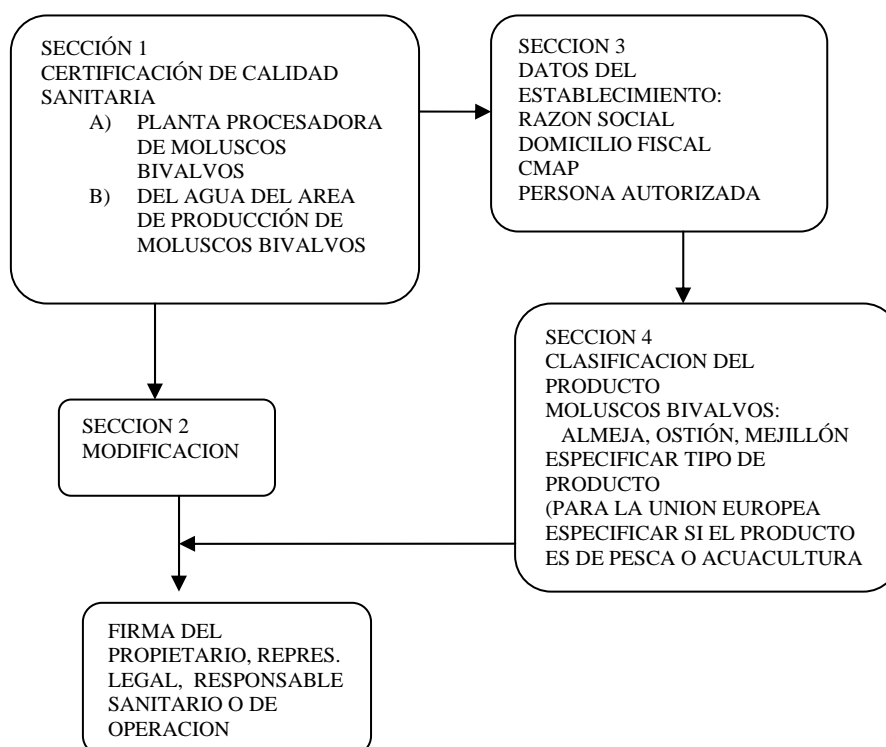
SECCIÓN 1
CERTIFICACIÓN DE CALIDAD SANITARIA
A) PLANTA PROCESADORA DE MOLUSCOS BIVALVOS
B) DEL AGUA DEL AREA DE PRODUCCIÓN DE MOLUSCOS BIVALVOS

SECCION 3
DATOS DEL ESTABLECIMIENTO:
RAZON SOCIAL
DOMICILIO FISCAL
CMAP
PERSONA AUTORIZADA

SECCION 2
MODIFICACION

SECCION 4
CLASIFICACION DEL PRODUCTO
MOLUSCOS BIVALVOS:
ALMEJA, OSTIÓN, MEJILLÓN
ESPECIFICAR TIPO DE PRODUCTO
(PARA LA UNION EUROPEA ESPECIFICAR SI EL PRODUCTO ES DE PESCA O ACUACULTURA

FIRMA DEL PROPIETARIO, REPRES. LEGAL, RESPONSABLE SANITARIO O DE OPERACION